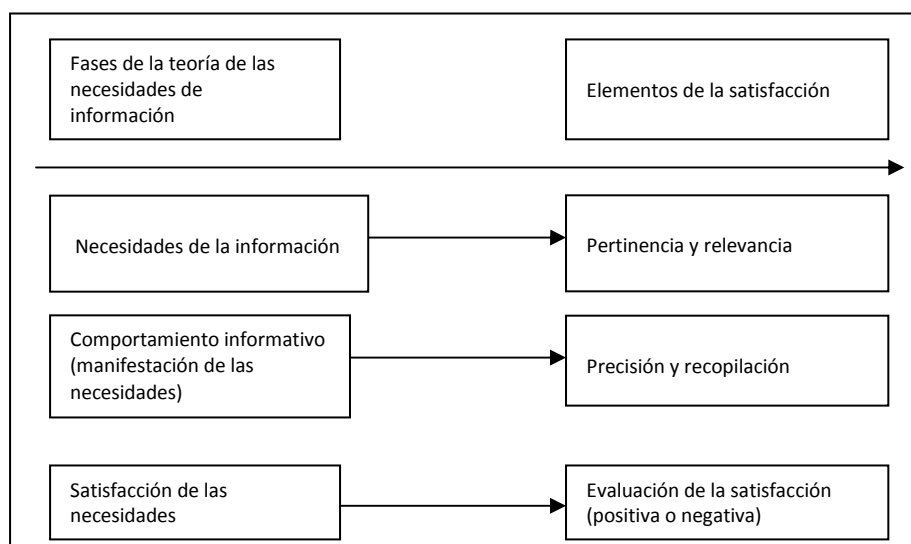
Fases de la teoría de las necesidades de información

Elementos de la satisfacción

Necesidades de la información

Pertinencia y relevancia

Comportamiento informativo (manifestación de las necesidades)

Precisión y recopilación

Satisfacción de las necesidades

Evaluación de la satisfacción (positiva o negativa)